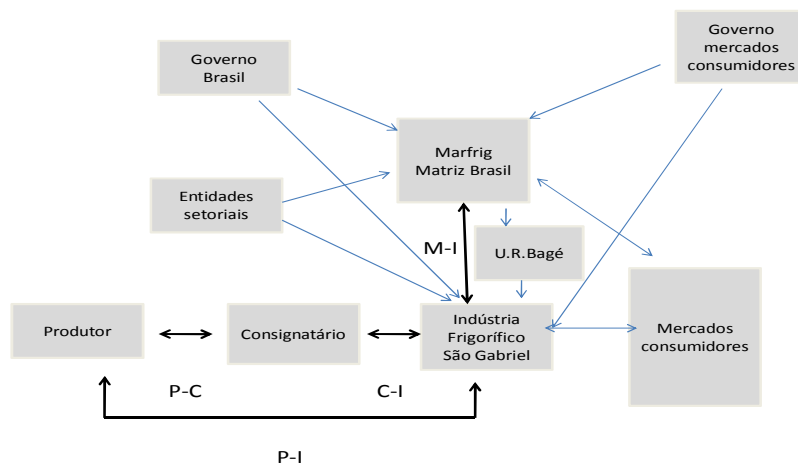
Governo Brasil

Governo mercados consumidores

Marfrig Matriz Brasil

Entidades setoriais

M-I

U.R.Bagé

Produtor

Consignatário

Indústria Frigorífico São Gabriel

Mercados consumidores

P-C

C-I

P-I